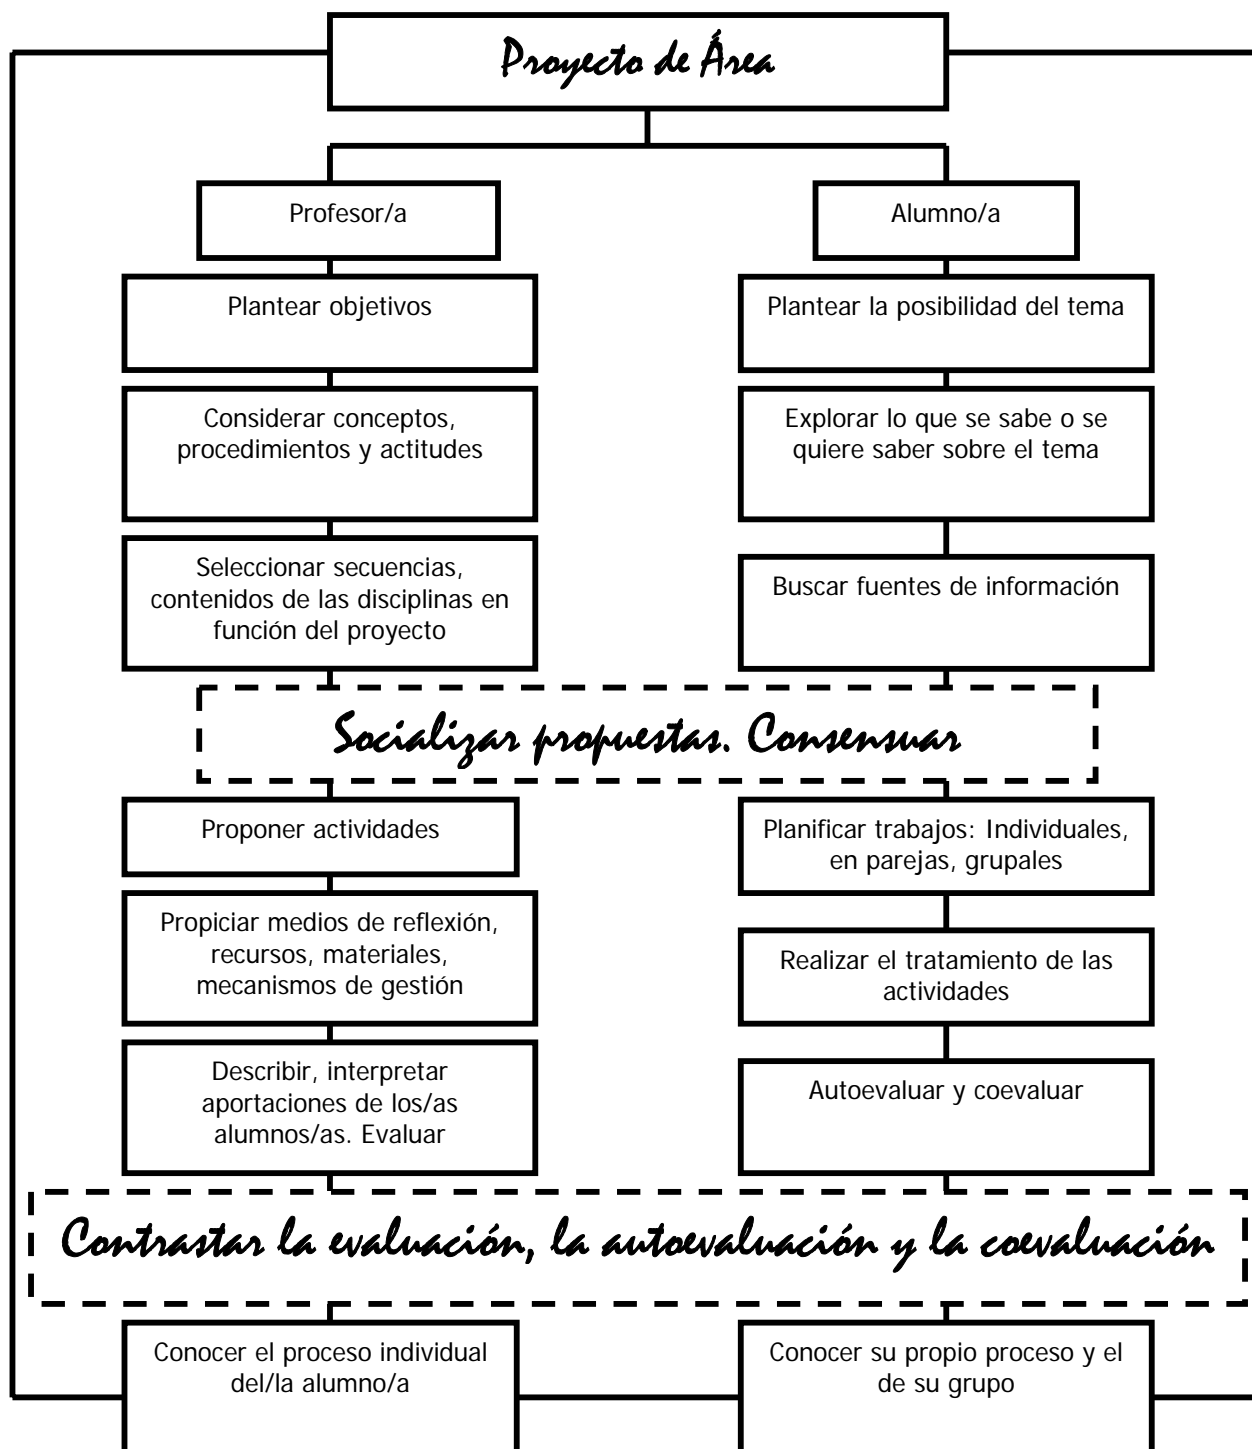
Proyecto de Área

Profesor/a

Alumno/a

Plantear objetivos

Plantear la posibilidad del tema

Considerar conceptos, procedimientos y actitudes

Explorar lo que se sabe o se quiere saber sobre el tema

Seleccionar secuencias, contenidos de las disciplinas en función del proyecto

Buscar fuentes de información

Socializar propuestas. Consensuar

Proponer actividades

Planificar trabajos: Individuales, en parejas, grupales

Propiciar medios de reflexión, recursos, materiales, mecanismos de gestión

Realizar el tratamiento de las actividades

Describir, interpretar aportaciones de los/as alumnos/as. Evaluar

Autoevaluar y coevaluar

Contrastar la evaluación, la autoevaluación y la coevaluación

Conocer el proceso individual del/la alumno/a

Conocer su propio proceso y el de su grupo